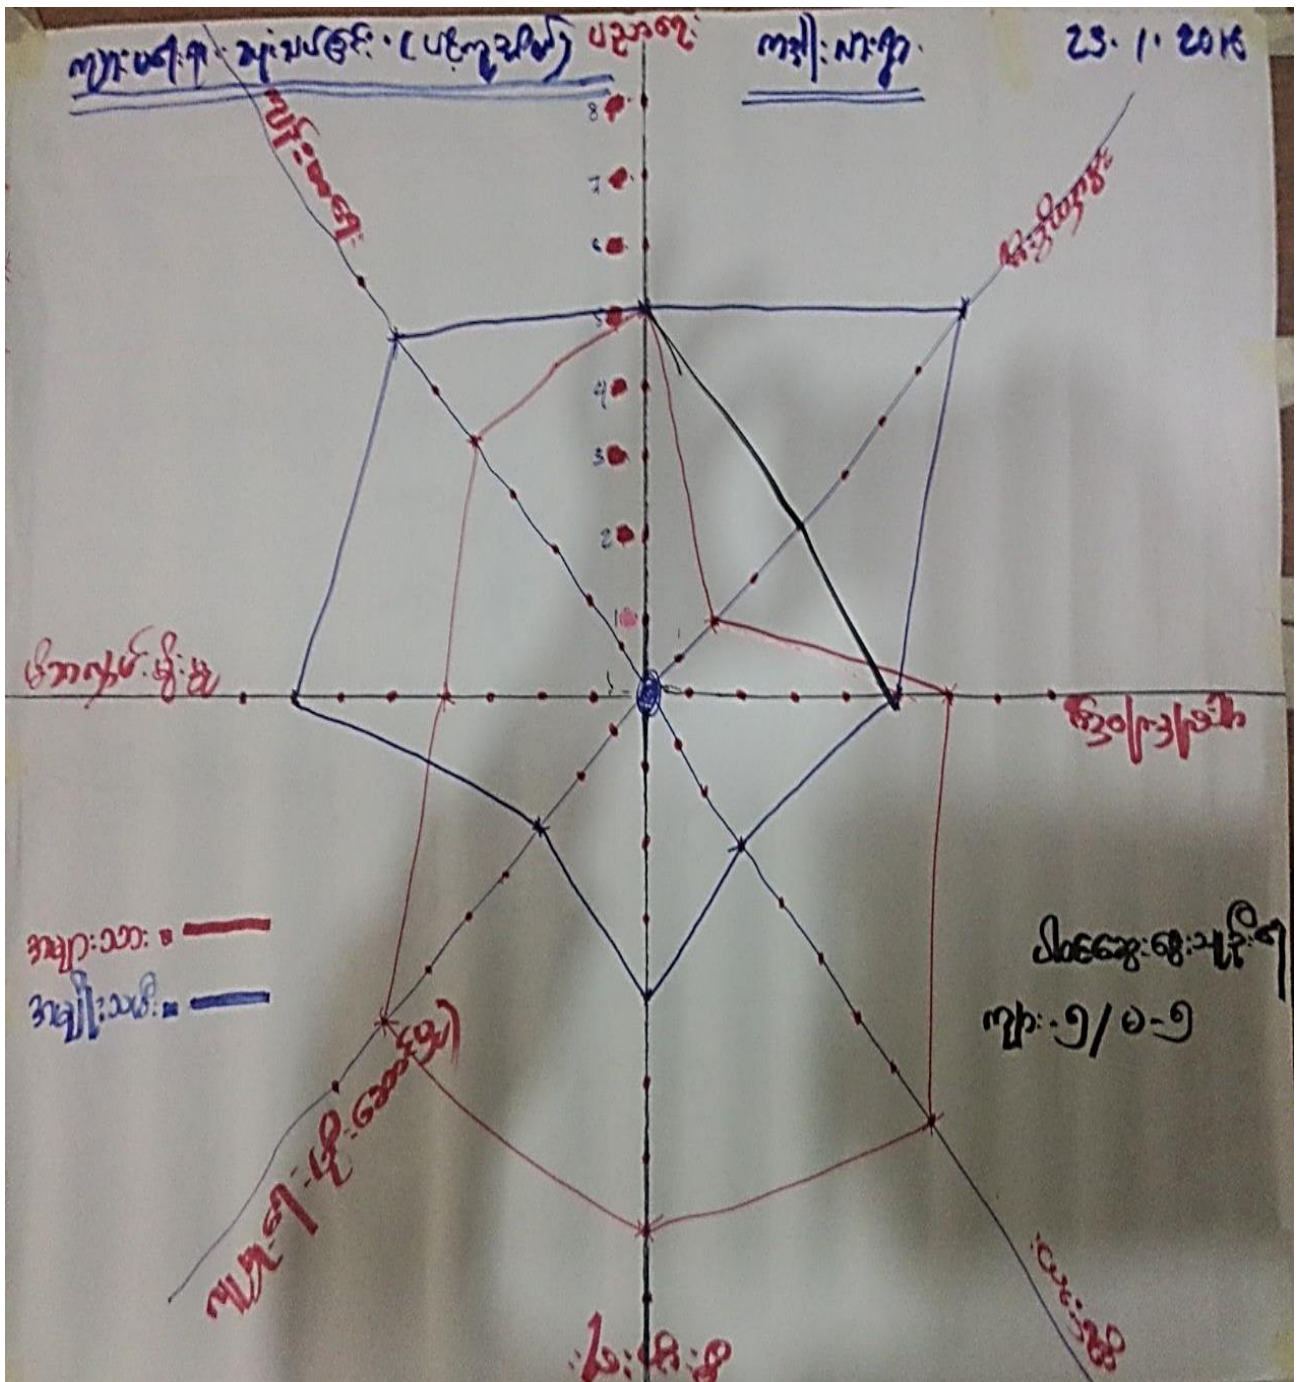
ကျား/မ ရေးရာ ဆုံးဖြတ်ခြင်း (ပင့်ကူအိမ်) ပညာရေး
ကျေးရွာ
23. 1. 2018
8
7
6
5
4
3
2
1
ကျန်းမာရေး
စီးပွားရေး
မိသားစုစီမံခန့်ခွဲမှု
လူမှုရေး
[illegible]
မြေယာ
ကျား/မ ပိုင်ဆိုင်မှု
အမျိုးသား =
အမျိုးသမီး =
ပါဝင်ဆွေးနွေးသူဦးရေ
ကျား - ၅ / မ - ၅